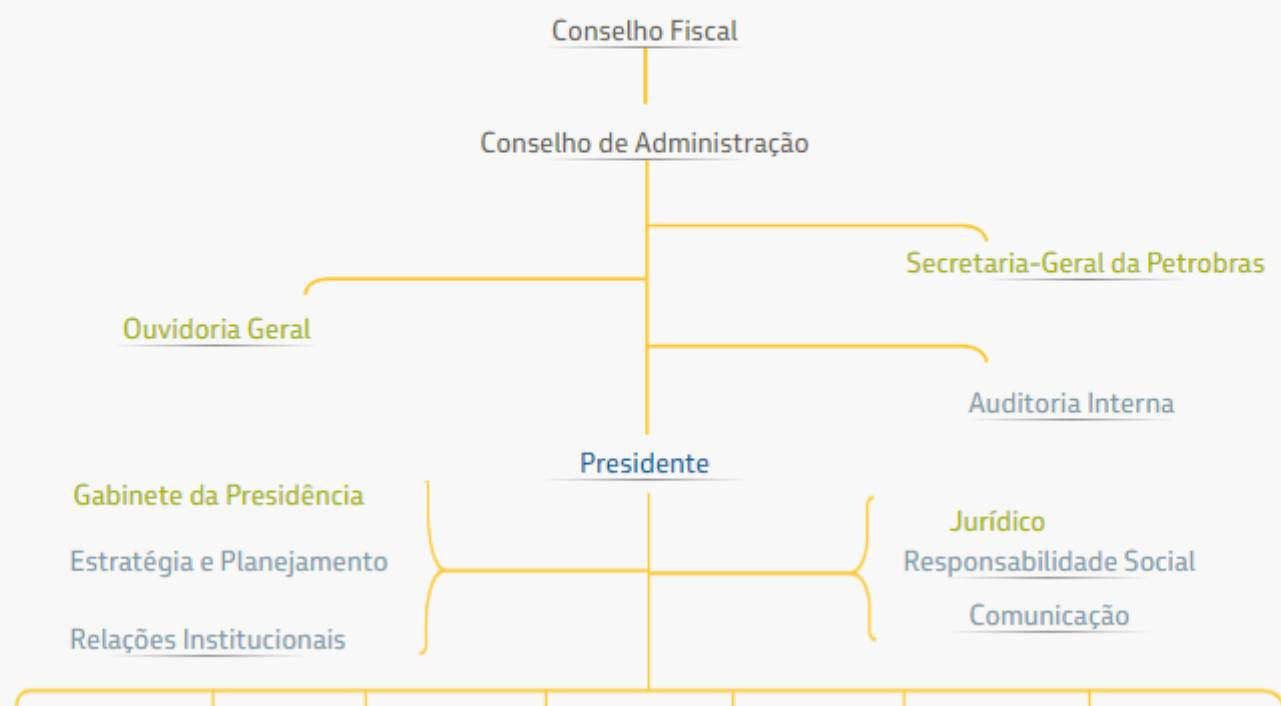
Conselho Fiscal

Conselho de Administração

Secretaria-Geral da Petrobras

Ouvidoria Geral

Auditoria Interna

Presidente

Gabinete da Presidência

Estratégia e Planejamento

Relações Institucionais

Jurídico

Responsabilidade Social

Comunicação